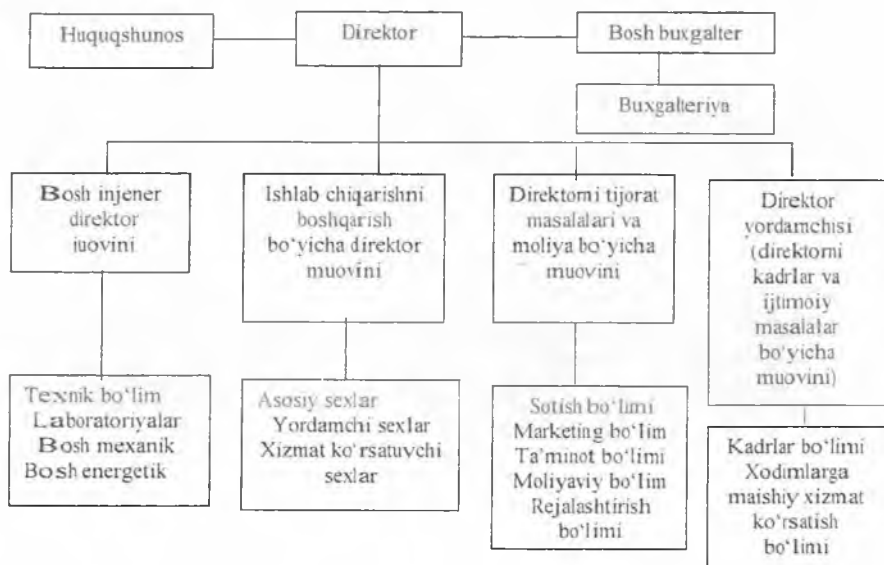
Huquqshunos

Direktor

Bosh buxgalter

Buxgalteriya

Bosh injener direktor iuovini

Ishlab chiqarishni boshqarish bo'yicha direktor muovini

Direktorni tijorat masalalari va moliya bo'yicha muovini

Direktor yordamchisi (direktorni kadrlar va ijtimoiy masalalar bo'yicha muovini)

Texnik bo'lim
Laboratoriyalar
Bosh mexanik
Bosh energetik

Asosiy sexlar
Yordamchi sexlar
Xizmat ko'rsatuvchi sexlar

Sotish bo'limi
Marketing bo'lim
Ta'minot bo'limi
Moliyaviy bo'lim
Rejalashtirish bo'limi

Kadrlar bo'limi
Xodimlarga maishiy xizmat ko'rsatish bo'limi